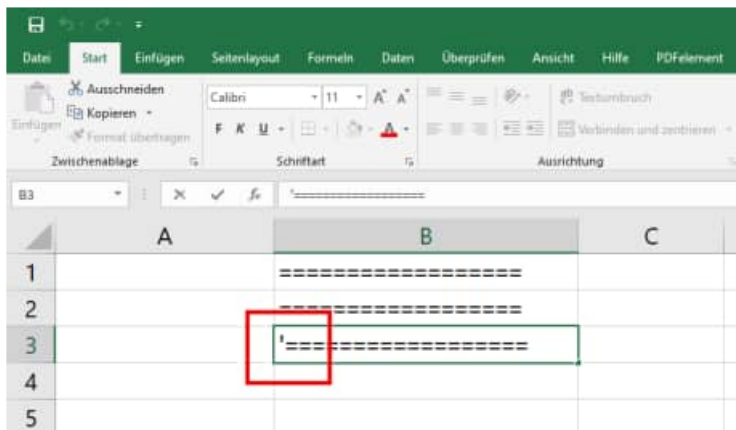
Datei Start Einfügen Seitenlayout Formeln Daten Überprüfen Ansicht Hilfe PDFelement

Einfügen
Ausschneiden
Kopieren
Format übertragen
Zwischenablage

Calibri 11 A A
F K U
Schriftart

Textumbruch
Verbinden und zentrieren
Ausrichtung

B3 $f_x$ '==================

| | A | B | C |
|---|---|---|---|
| 1 | | ================== | |
| 2 | | ================== | |
| 3 | | '================== | |
| 4 | | | |
| 5 | | | |